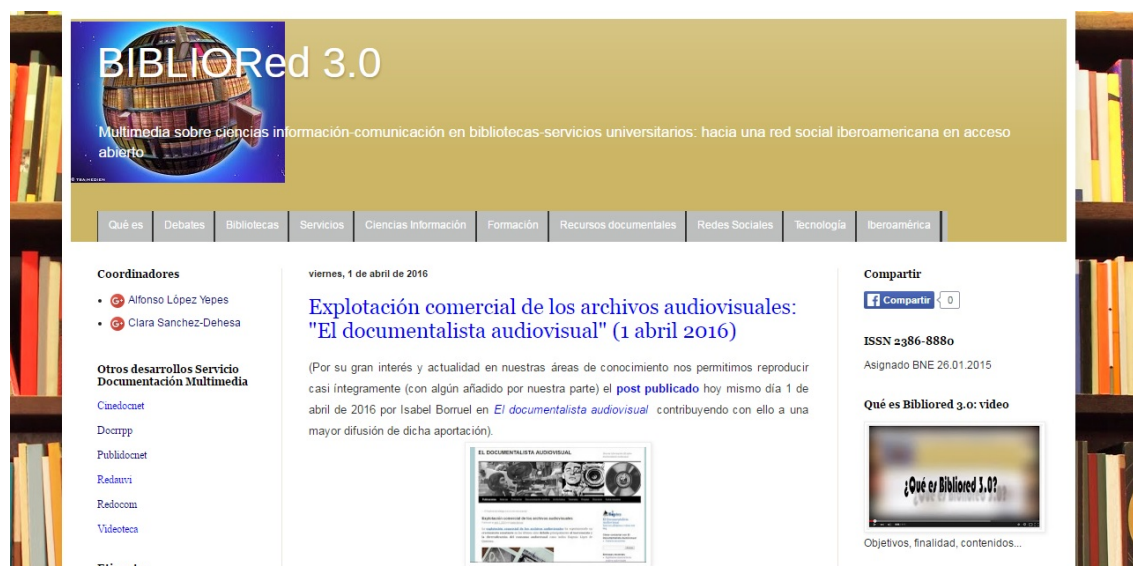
BIBLIORed 3.0

Multimedia sobre ciencias información-comunicación en bibliotecas-servicios universitarios: hacia una red social iberoamericana en acceso abierto

Qué es | Debates | Bibliotecas | Servicios | Ciencias Información | Formación | Recursos documentales | Redes Sociales | Tecnología | Iberoamérica

Coordinadores

- Alfonso López Yepes
- Clara Sanchez-Dehesa

Otros desarrollos Servicio Documentación Multimedia

Cinedocnet

Docrrpp

Publidocnet

Redauvi

Redocom

Videoteca

viernes, 1 de abril de 2016

Explotación comercial de los archivos audiovisuales: "El documentalista audiovisual" (1 abril 2016)

(Por su gran interés y actualidad en nuestras áreas de conocimiento nos permitimos reproducir casi íntegramente (con algún añadido por nuestra parte) el post publicado hoy mismo día 1 de abril de 2016 por Isabel Borruel en El documentalista audiovisual contribuyendo con ello a una mayor difusión de dicha aportación).

EL DOCUMENTALISTA AUDIOVISUAL

Compartir

Compartir 0

ISSN 2386-8880

Asignado BNE 26.01.2015

Qué es Bibliored 3.0: video

¿Qué es Bibliored 3.0?

Objetivos, finalidad, contenidos...